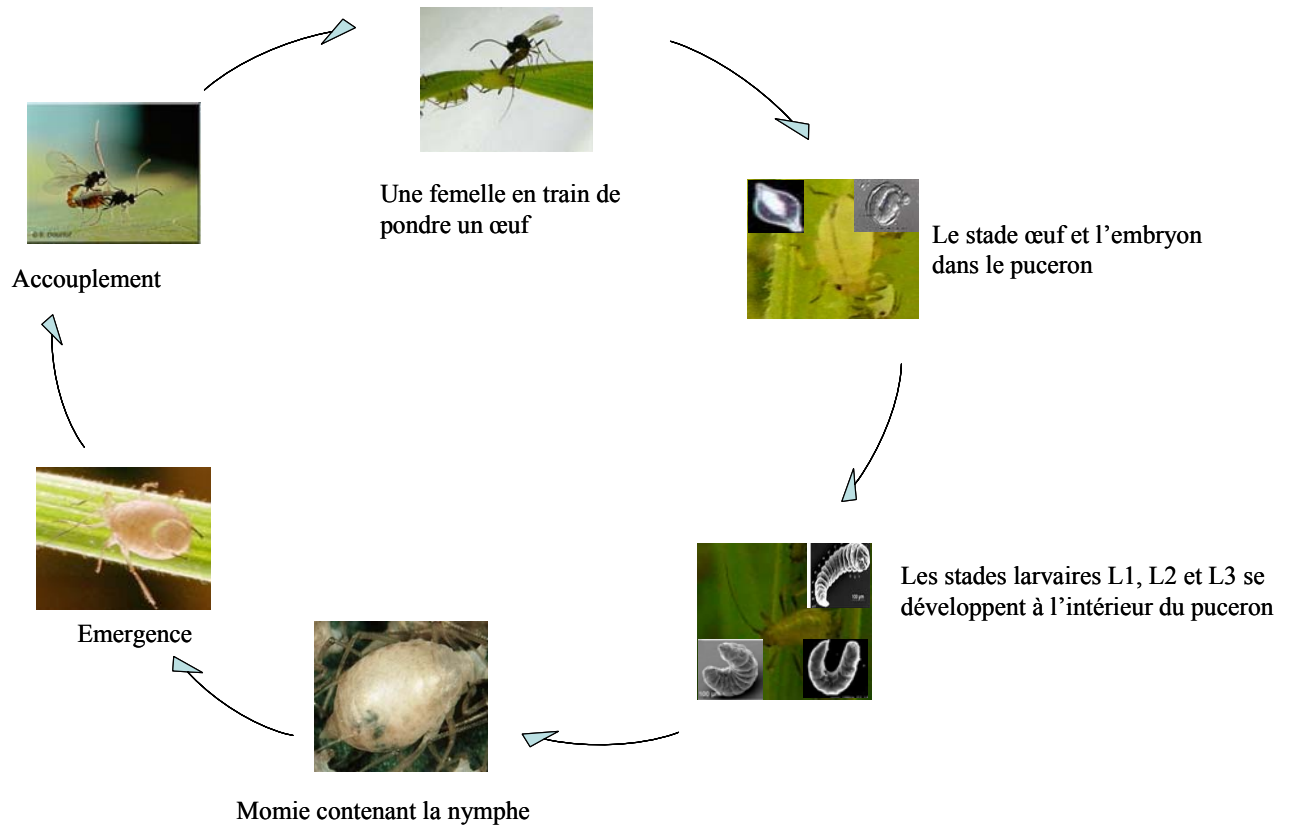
Une femelle en train de pondre un œuf

Le stade œuf et l'embryon dans le puceron

Les stades larvaires L1, L2 et L3 se développent à l'intérieur du puceron

Momie contenant la nymphe

Emergence

Accouplement